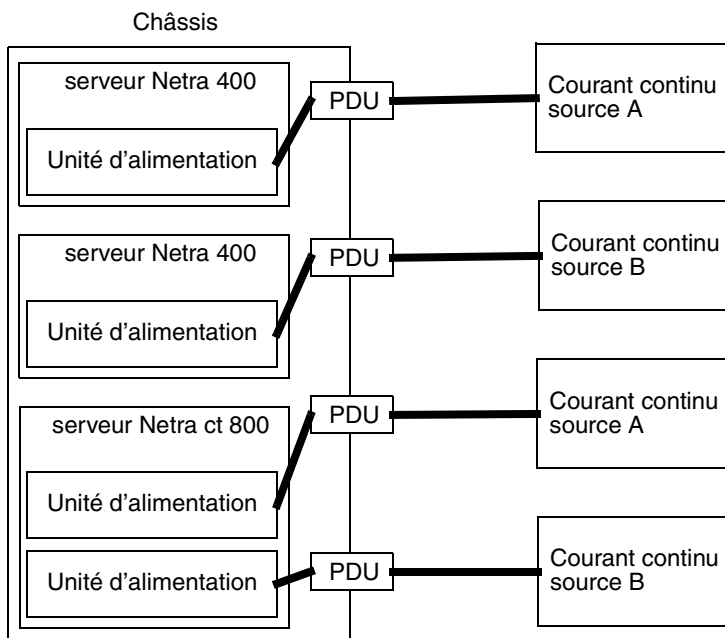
Châssis

serveur Netra 400

Unité d'alimentation

PDU

Courant continu source A

serveur Netra 400

Unité d'alimentation

PDU

Courant continu source B

serveur Netra ct 800

Unité d'alimentation

Unité d'alimentation

PDU

Courant continu source A

PDU

Courant continu source B